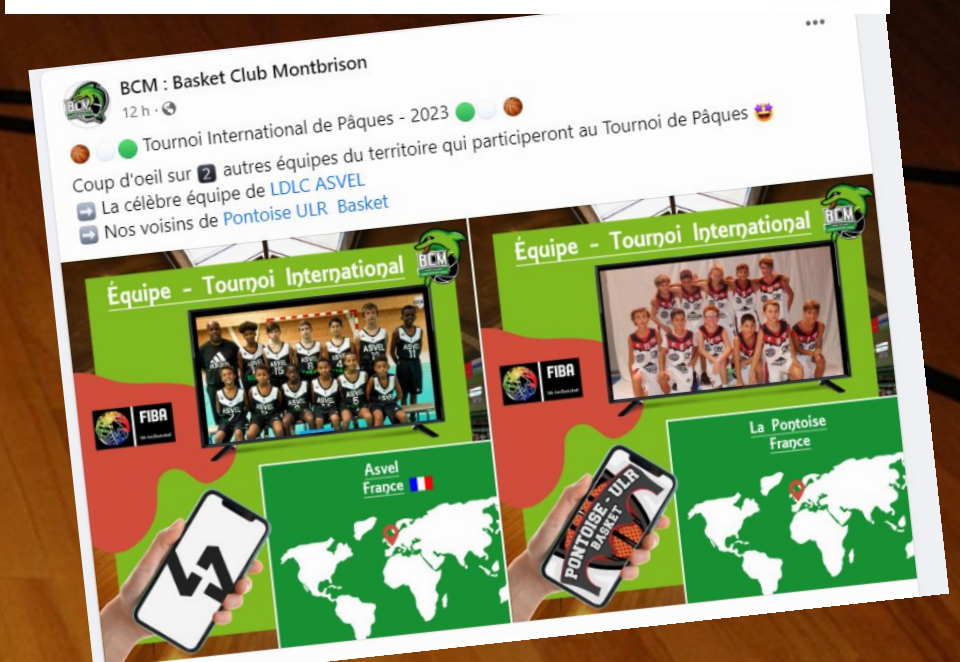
BCM : Basket Club Montbrison
12 h ·

🏀⚪🟢 Tournoi International de Pâques - 2023 🟢⚪🏀
Coup d'oeil sur 2 autres équipes du territoire qui participeront au Tournoi de Pâques 🤩
➡️ La célèbre équipe de LDLC ASVEL
➡️ Nos voisins de Pontoise ULR Basket

Équipe - Tournoi International
BCM
FIBA
Asvel
France

Équipe - Tournoi International
BCM
FIBA
La Pontoise
France
PONTOISE - ULR BASKET